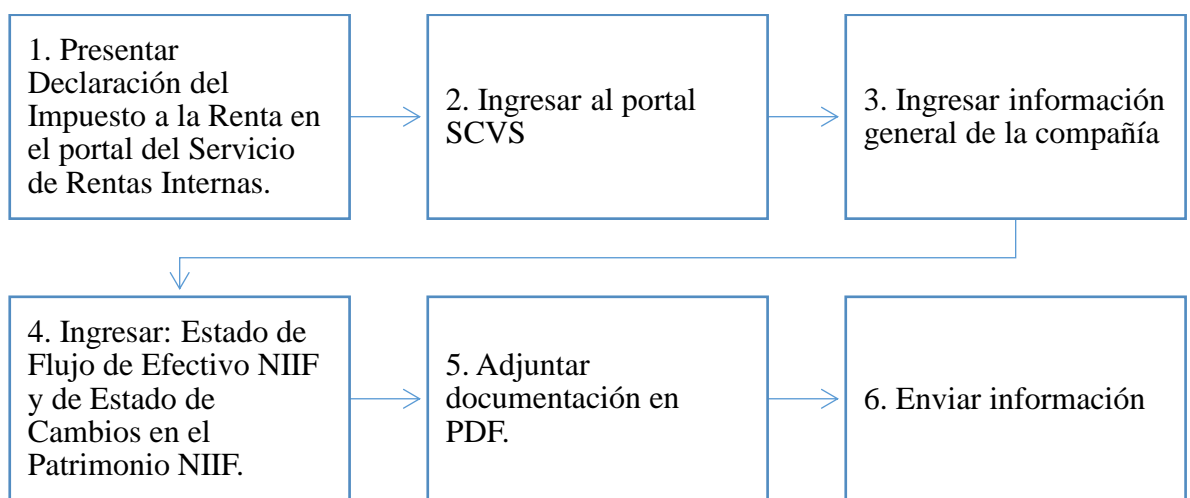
1. Presentar Declaración del Impuesto a la Renta en el portal del Servicio de Rentas Internas.

2. Ingresar al portal SCVS

3. Ingresar información general de la compañía

4. Ingresar: Estado de Flujo de Efectivo NIIF y de Estado de Cambios en el Patrimonio NIIF.

5. Adjuntar documentación en PDF.

6. Enviar información